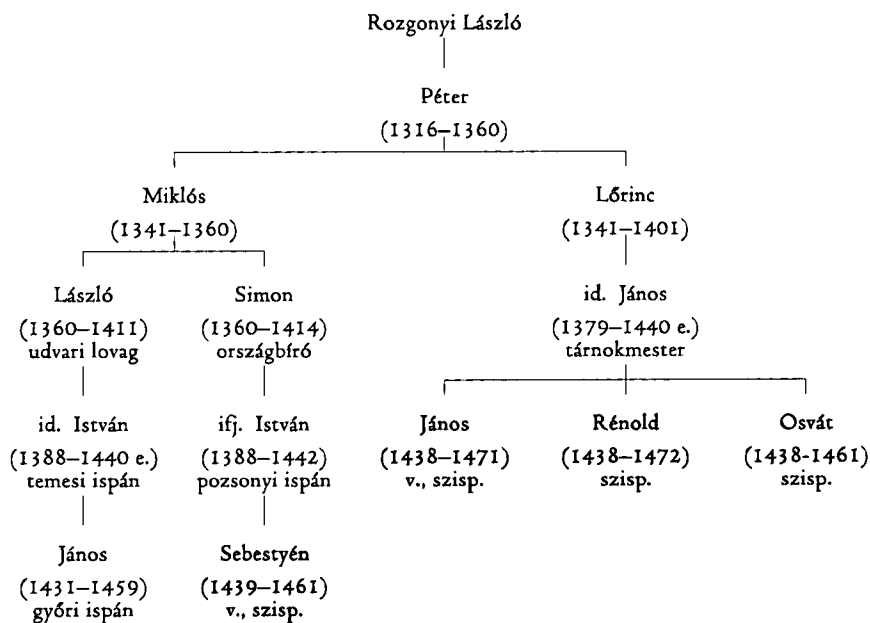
Rozgonyi László

Péter
(1316–1360)

Miklós
(1341–1360)

Lőrinc
(1341–1401)

László
(1360–1411)
udvari lovag

Simon
(1360–1414)
országbíró

id. János
(1379–1440 e.)
tárnokmester

id. István
(1388–1440 e.)
temesi ispán

ifj. István
(1388–1442)
pozsonyi ispán

János
(1438–1471)
v., szisp.

Rénold
(1438–1472)
szisp.

Osvát
(1438-1461)
szisp.

János
(1431–1459)
győri ispán

Sebestyén
(1439–1461)
v., szisp.